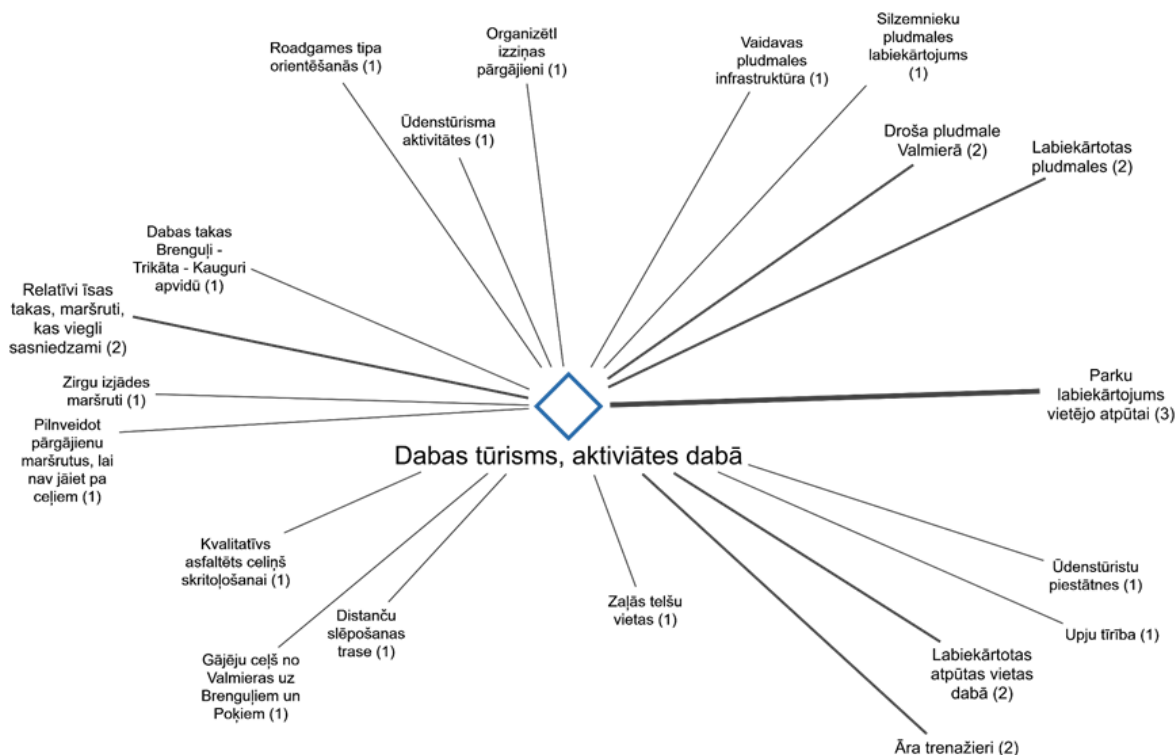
Roadgames tipa orientēšanās (1)

Organizētī izziņas pārgājieni (1)

Ūdenstūrisma aktivitātes (1)

Vaidavas pludmales infrastruktūra (1)

Silzemnieku pludmales labiekārtojums (1)

Droša pludmale Valmierā (2)

Labiekārtotas pludmales (2)

Dabas takas Brenguļi - Trikāta - Kauguri apvidū (1)

Relatīvi īsas takas, maršruti, kas viegli sasniedzami (2)

Zirgu izjādes maršruti (1)

Pilnveidot pārgājienu maršrutus, lai nav jāiet pa ceļiem (1)

Parku labiekārtojums vietējo atpūtai (3)

Dabas tūrisms, aktiviātes dabā

Kvalitatīvs asfaltēts celiņš skritoļošanai (1)

Distanču slēpošanas trase (1)

Gājēju ceļš no Valmieras uz Brenguļiem un Poķiem (1)

Zaļās telšu vietas (1)

Ūdenstūristu piestātnes (1)

Upju tīrība (1)

Labiekārtotas atpūtas vietas dabā (2)

Āra trenažieri (2)